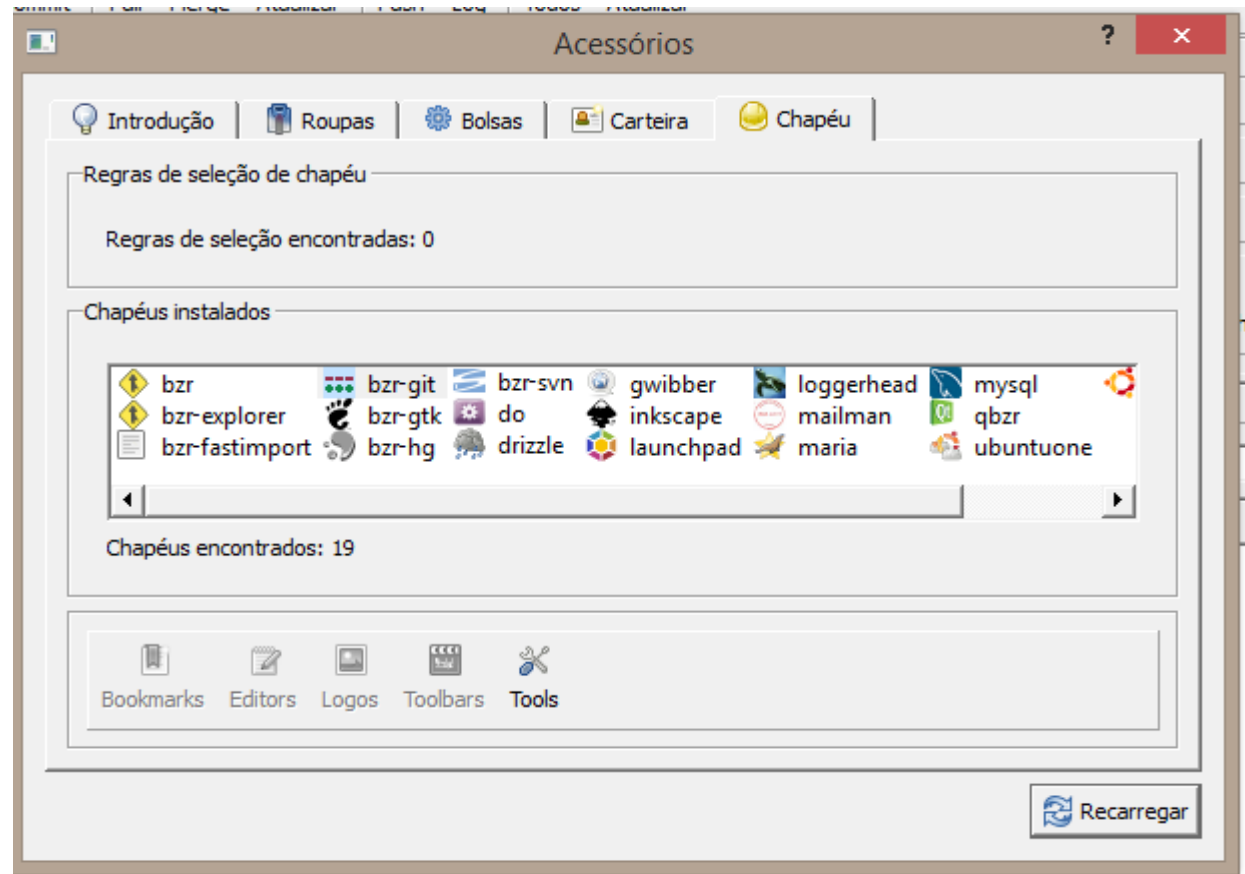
Acessórios

?

Introdução | Roupas | Bolsas | Carteira | Chapéu

Regras de seleção de chapéu

Regras de seleção encontradas: 0

Chapéus instalados

bzr
bzr-explorer
bzr-fastimport
bzr-git
bzr-gtk
bzr-hg
bzr-svn
do
drizzle
gwibber
inkscape
launchpad
loggerhead
mailman
maria
mysql
qbzr
ubuntuone

Chapéus encontrados: 19

Bookmarks | Editors | Logos | Toolbars | Tools

Recarregar